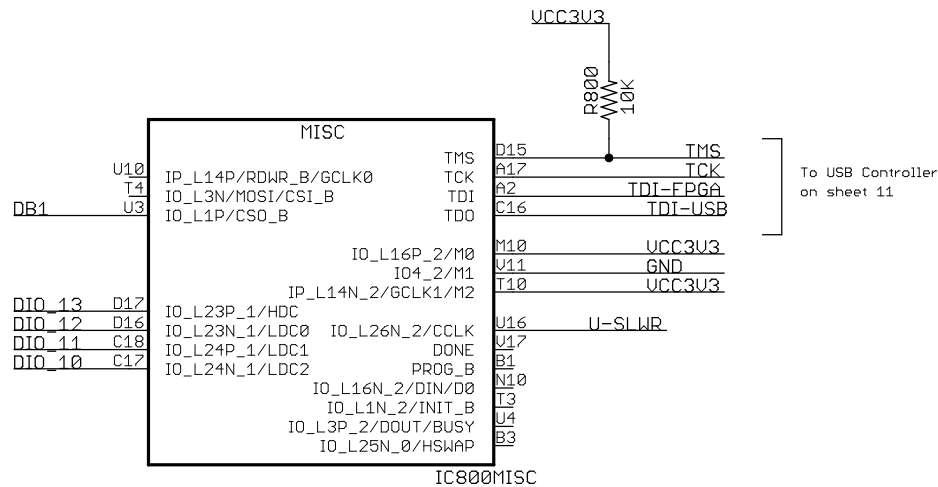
VCC3V3

R800
10K

MISC

U10 IP_L14P/RDWR_B/GCLK0
T4 IO_L3N/MOSI/CSI_B
DB1 U3 IO_L1P/CSO_B

TMS D15 TMS
TCK A17 TCK
TDI A2 TDI-FPGA
TDO C16 TDI-USB

To USB Controller on sheet 11

IO_L16P_2/M0 M10 VCC3V3
IO4_2/M1 V11 GND
IP_L14N_2/GCLK1/M2 T10 VCC3V3

DIO_13 D17 IO_L23P_1/HDC
DIO_12 D16 IO_L23N_1/LDC0
DIO_11 C18 IO_L24P_1/LDC1
DIO_10 C17 IO_L24N_1/LDC2

IO_L26N_2/CCLK U16 U-SLWR
DONE V17
PROG_B B1
IO_L16N_2/DIN/D0 N10
IO_L1N_2/INIT_B T3
IO_L3P_2/DOUT/BUSY U4
IO_L25N_0/HSWAP B3

IC800MISC